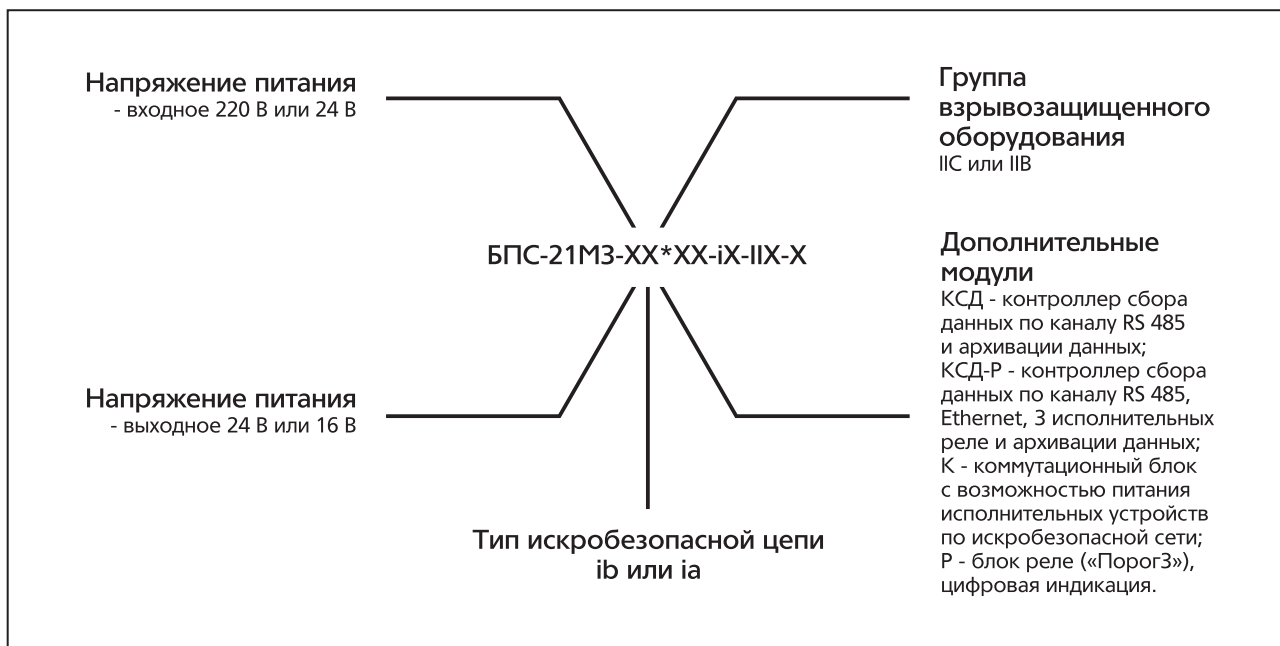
Напряжение питания
- входное 220 В или 24 В

Группа взрывозащищенного оборудования
IIC или IIB

БПС-21М3-XX*XX-iX-IIX-X

Дополнительные модули
КСД - контроллер сбора данных по каналу RS 485 и архивации данных;
КСД-Р - контроллер сбора данных по каналу RS 485, Ethernet, 3 исполнительных реле и архивации данных;
К - коммутационный блок с возможностью питания исполнительных устройств по искробезопасной сети;
Р - блок реле («Порог3»), цифровая индикация.

Напряжение питания
- выходное 24 В или 16 В

Тип искробезопасной цепи
ib или ia